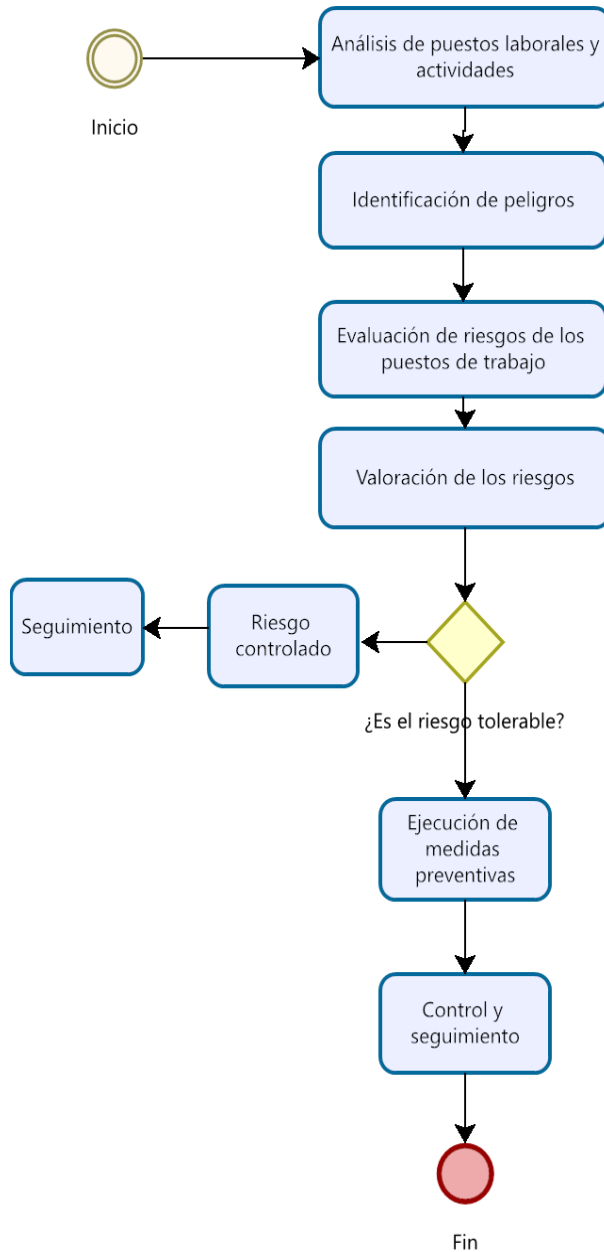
Inicio

Análisis de puestos laborales y actividades

Identificación de peligros

Evaluación de riesgos de los puestos de trabajo

Valoración de los riesgos

Seguimiento

Riesgo controlado

¿Es el riesgo tolerable?

Ejecución de medidas preventivas

Control y seguimiento

Fin